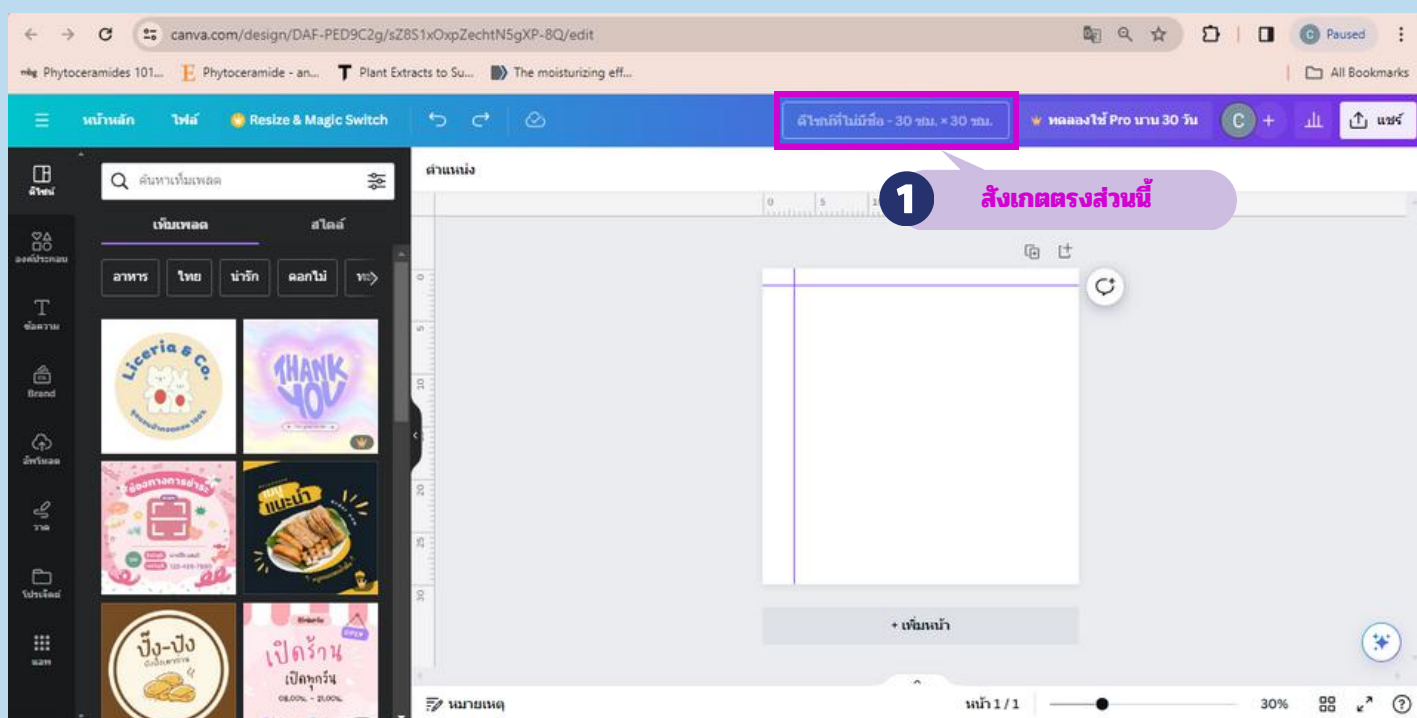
canva.com/design/DAF-PED9C2g/sZ8S1xOxpZechtN5gXP-8Q/edit

Paused

Phytoceramides 101... Phytoceramide - an... Plant Extracts to Su... The moisturizing eff...

All Bookmarks

หน้าหลัก ไฟล์ Resize & Magic Switch

ดีไซน์ที่ไม่มีชื่อ - 30 ซม. × 30 ซม.

ทดลองใช้ Pro นาน 30 วัน

แชร์

ดีไซน์ องค์ประกอบ ข้อความ Brand อัปโหลด วาด โปรเจ็กต์ แอป

ค้นหาเทมเพลต

เทมเพลต สไตล์

อาหาร ไทย น่ารัก ดอกไม้

Liceria & Co.

THANK YOU

แนะนำ

ปิ้ง-ปัง

เปิดร้าน

ตำแหน่ง

1 สังเกตตรงส่วนนี้

+ เพิ่มหน้า

หมายเหตุ

หน้า 1 / 1

30%